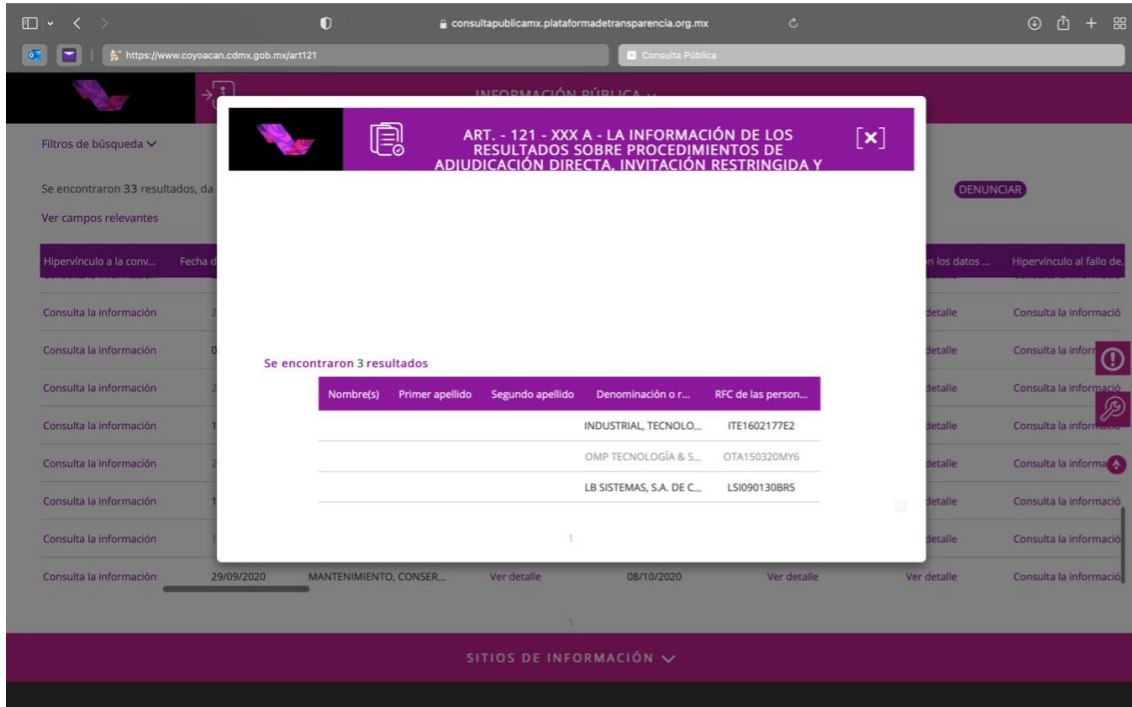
consultapublicamx.plataformadetransparencia.org.mx

https://www.coyoacan.cdmx.gob.mx/art121

Consulta Pública

INFORMACIÓN PÚBLICA

ART. - 121 - XXX A - LA INFORMACIÓN DE LOS RESULTADOS SOBRE PROCEDIMIENTOS DE ADJUDICACIÓN DIRECTA, INVITACIÓN RESTRINGIDA Y

[x]

Filtros de búsqueda

Se encontraron 33 resultados, da

Ver campos relevantes

DENUNCIAR

Se encontraron 3 resultados

| Nombre(s) | Primer apellido | Segundo apellido | Denominación o r... | RFC de las person... |
|---|---|---|---|---|
| | | | INDUSTRIAL, TECNOLO... | ITE1602177E2 |
| | | | OMP TECNOLOGÍA & S... | OTA150320MY6 |
| | | | LB SISTEMAS, S.A. DE C... | LSI090130BR5 |

1

| Hipervínculo a la conv... | Fecha d | | | | | n los datos ... | Hipervínculo al fallo de... |
|---|---|---|---|---|---|---|---|
| Consulta la información | 2 | | | | | detalle | Consulta la informació |
| Consulta la información | 0 | | | | | detalle | Consulta la infor |
| Consulta la información | 2 | | | | | detalle | Consulta la informació |
| Consulta la información | 1 | | | | | detalle | Consulta la infor |
| Consulta la información | 2 | | | | | detalle | Consulta la informa |
| Consulta la información | 1 | | | | | detalle | Consulta la informació |
| Consulta la información | 1 | | | | | detalle | Consulta la informació |
| Consulta la información | 29/09/2020 | MANTENIMIENTO, CONSER... | Ver detalle | 08/10/2020 | Ver detalle | Ver detalle | Consulta la informació |

1

SITIOS DE INFORMACIÓN